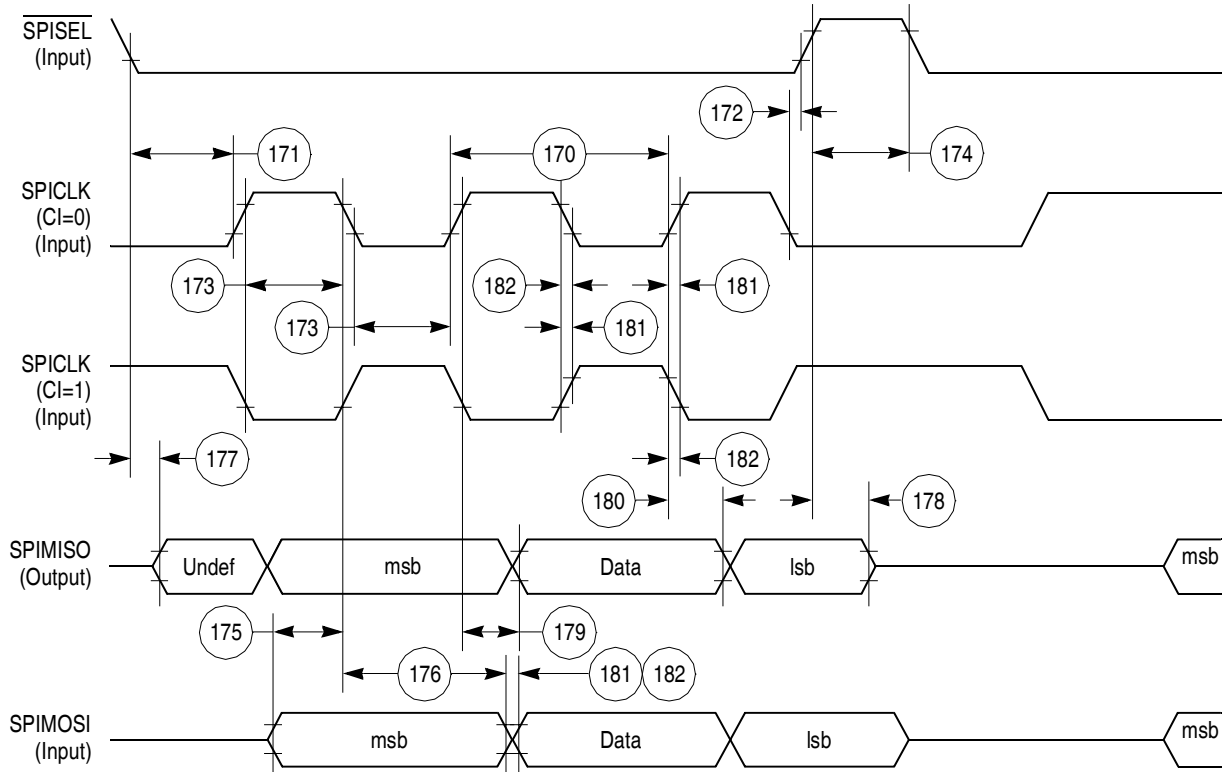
$\overline{\text{SPISEL}}$
(Input)

172

171

170

174

SPICLK
(CI=0)
(Input)

173

182

181

173

181

SPICLK
(CI=1)
(Input)

177

182

180

178

SPIMISO
(Output)

Undef

msb

Data

lsb

msb

175

179

176

181

182

SPIMOSI
(Input)

msb

Data

lsb

msb